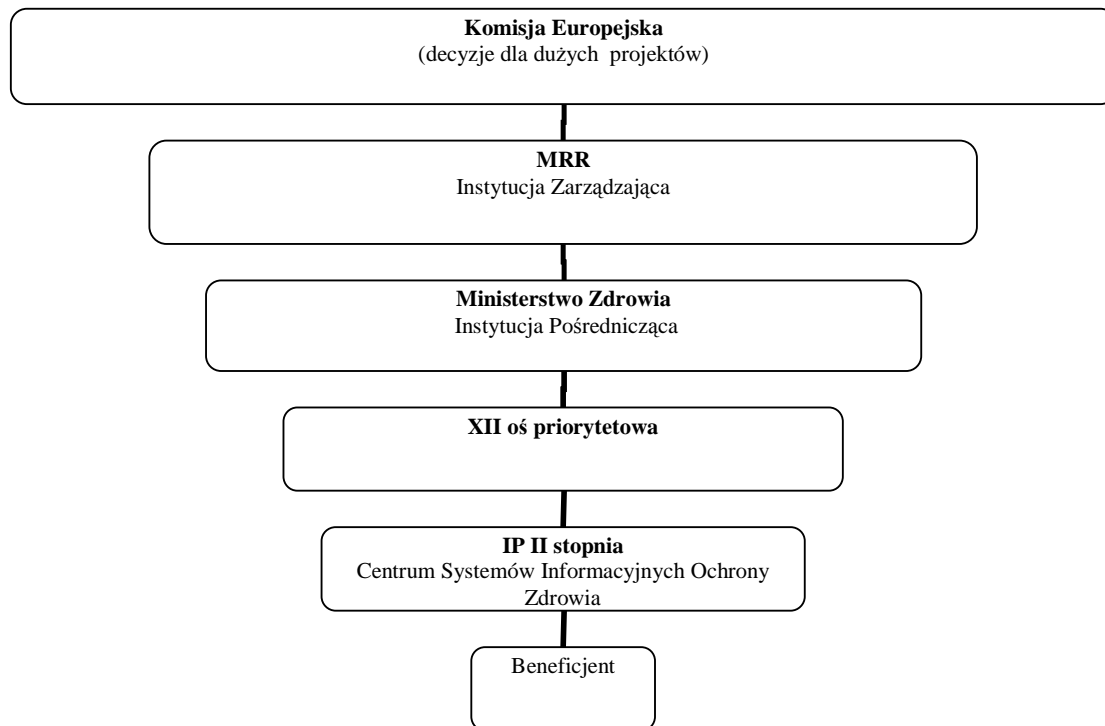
Komisja Europejska
(decyzje dla dużych projektów)

MRR
Instytucja Zarządzająca

Ministerstwo Zdrowia
Instytucja Pośrednicząca

XII oś priorytetowa

IP II stopnia
Centrum Systemów Informacyjnych Ochrony Zdrowia

Beneficjent